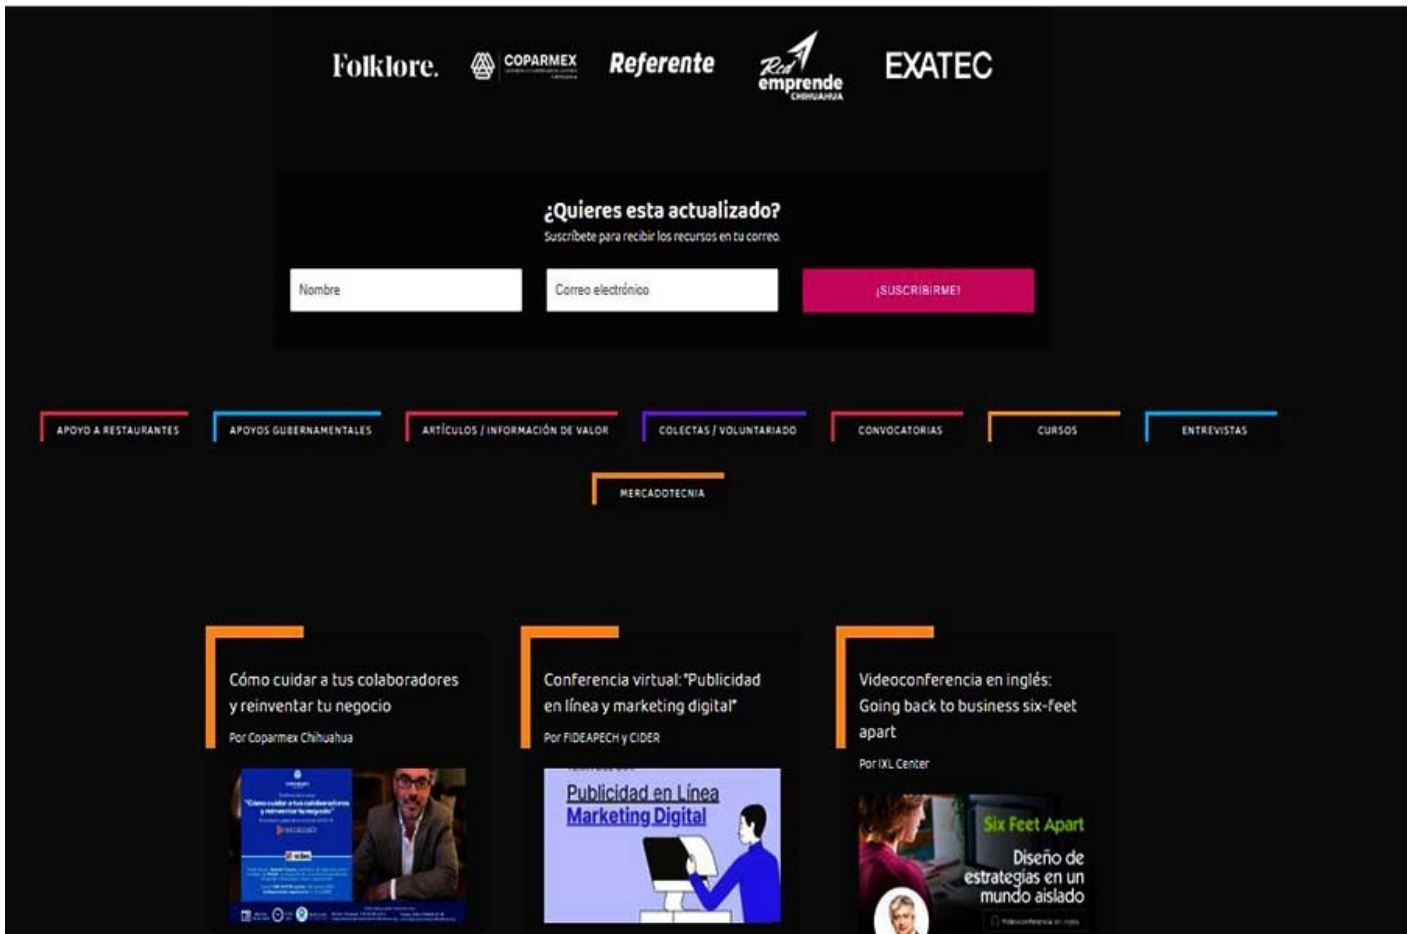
Folklore. COPARMEX Referente Red emprende CHIHUAHUA EXATEC

¿Quieres esta actualizado?
Suscríbete para recibir los recursos en tu correo.

Nombre
Correo electrónico
¡SUSCRIBIRME!

APOYO A RESTAURANTES
APOYOS GUBERNAMENTALES
ARTÍCULOS / INFORMACIÓN DE VALOR
COLECTAS / VOLUNTARIADO
CONVOCATORIAS
CURSOS
ENTREVISTAS
MERCADOTECNIA

Cómo cuidar a tus colaboradores y reinventar tu negocio
Por Coparmex Chihuahua

"Cómo cuidar a tus colaboradores y reinventar tu negocio"
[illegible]

Conferencia virtual: "Publicidad en línea y marketing digital"
Por FIDEAPECH y CIDER

Publicidad en Línea
Marketing Digital

Videoconferencia en inglés: Going back to business six-feet apart
Por IXL Center

Six Feet Apart
Diseño de estrategias en un mundo aislado
Videoconferencia en inglés